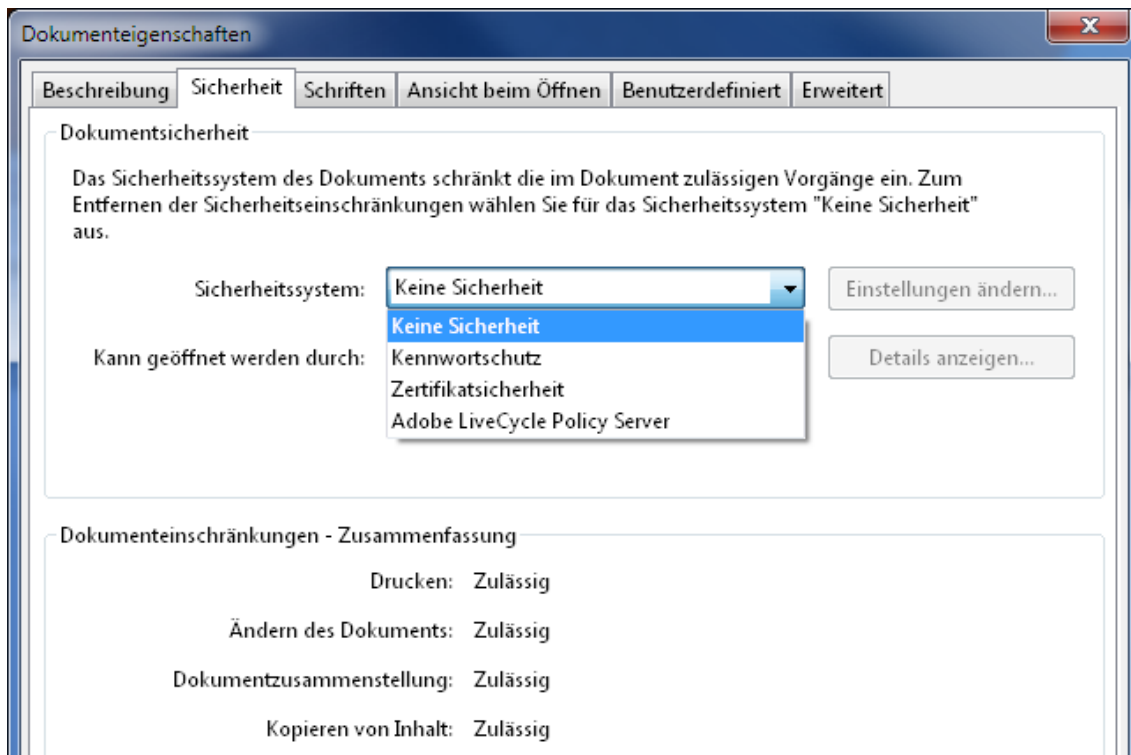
Dokumenteigenschaften

Beschreibung | Sicherheit | Schriften | Ansicht beim Öffnen | Benutzerdefiniert | Erweitert

Dokumentsicherheit

Das Sicherheitssystem des Dokuments schränkt die im Dokument zulässigen Vorgänge ein. Zum Entfernen der Sicherheitseinschränkungen wählen Sie für das Sicherheitssystem "Keine Sicherheit" aus.

Sicherheitssystem: Keine Sicherheit

Einstellungen ändern...

Keine Sicherheit
Kennwortschutz
Zertifikatsicherheit
Adobe LiveCycle Policy Server

Kann geöffnet werden durch:

Details anzeigen...

Dokumenteinschränkungen - Zusammenfassung

Drucken: Zulässig

Ändern des Dokuments: Zulässig

Dokumentzusammenstellung: Zulässig

Kopieren von Inhalt: Zulässig